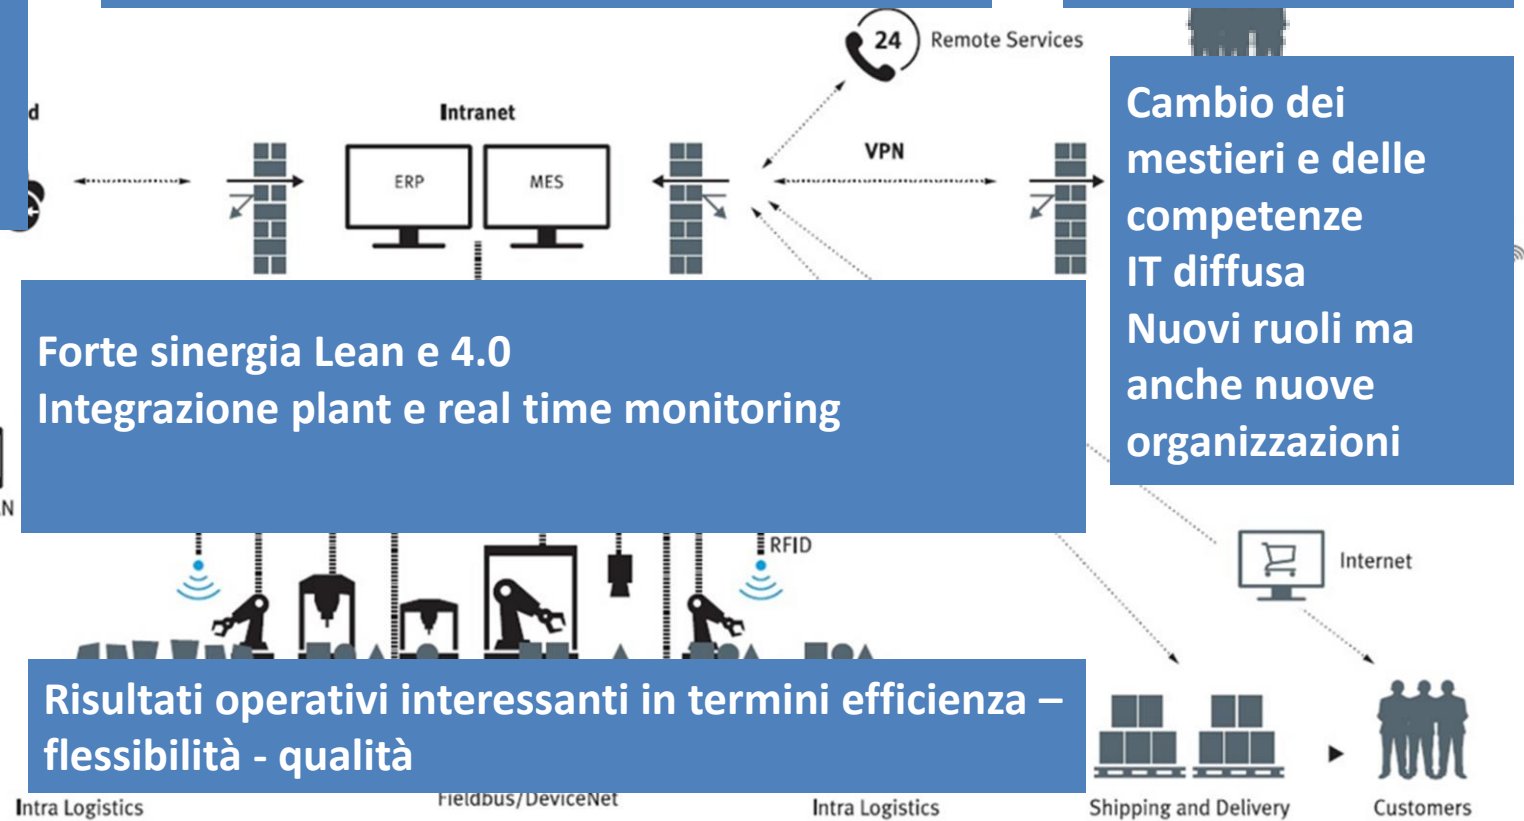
d

24 Remote Services

Intranet

ERP

MES

VPN

Cambio dei mestieri e delle competenze
IT diffusa
Nuovi ruoli ma anche nuove organizzazioni

Forte sinergia Lean e 4.0
Integrazione plant e real time monitoring

N

RFID

Internet

Risultati operativi interessanti in termini efficienza – flessibilità - qualità

Intra Logistics

Fieldbus/DeviceNet

Intra Logistics

Shipping and Delivery

Customers